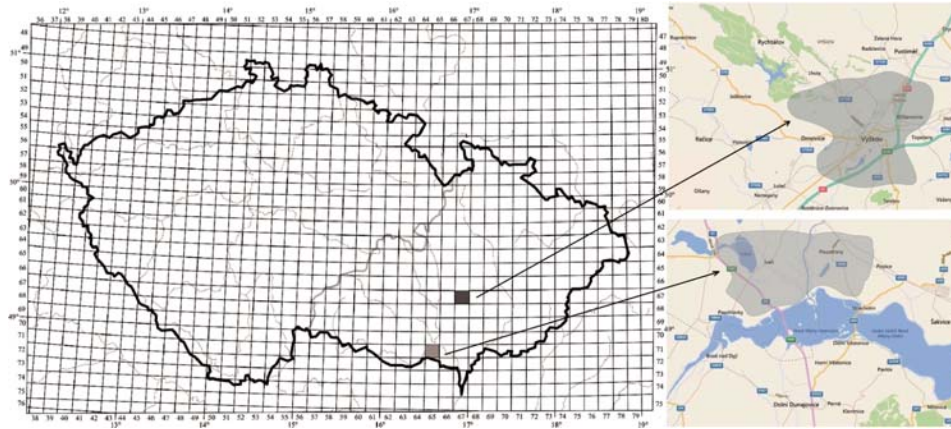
12° 13° 14° 15° 16° 17° 18° 19°
34 35 36 37 38 39 40 41 42 43 44 45 46 47 48 49 50 51 52 53 54 55 56 57 58 59 60 61 62 63 64 65 66 67 68 69 70 71 72 73 74 75 76 77 78 79 80
51° 50° 49°
47 48 49 50 51 52 53 54 55 56 57 58 59 60 61 62 63 64 65 66 67 68 69 70 71 72 73 74 75 76
34 35 36 37 38 39 40 41 42 43 44 45 46 47 48 49 50 51 52 53 54 55 56 57 58 59 60 61 62 63 64 65 66 67 68 69 70 71 72 73 74 75 76 77 78 79 80
13° 14° 15° 16° 17° 18° 19°

Rychtářov
Ježkovice
Račice
Dědice
Vyškov
Drnovice
Pustiměř
Zelená Hora
Radslavice
Topolany
Hlubočany
Luleč
Nemojany
Olšany
Ivaň
Pouzdřany
Popice
Pasohlávky
Strachotín
Šakvice
Brod nad Dyjí
Dolní Věstonice
Horní Věstonice
Pavlov
Dolní Dunajovice
Perná
Klentnice
Nové Mlýny